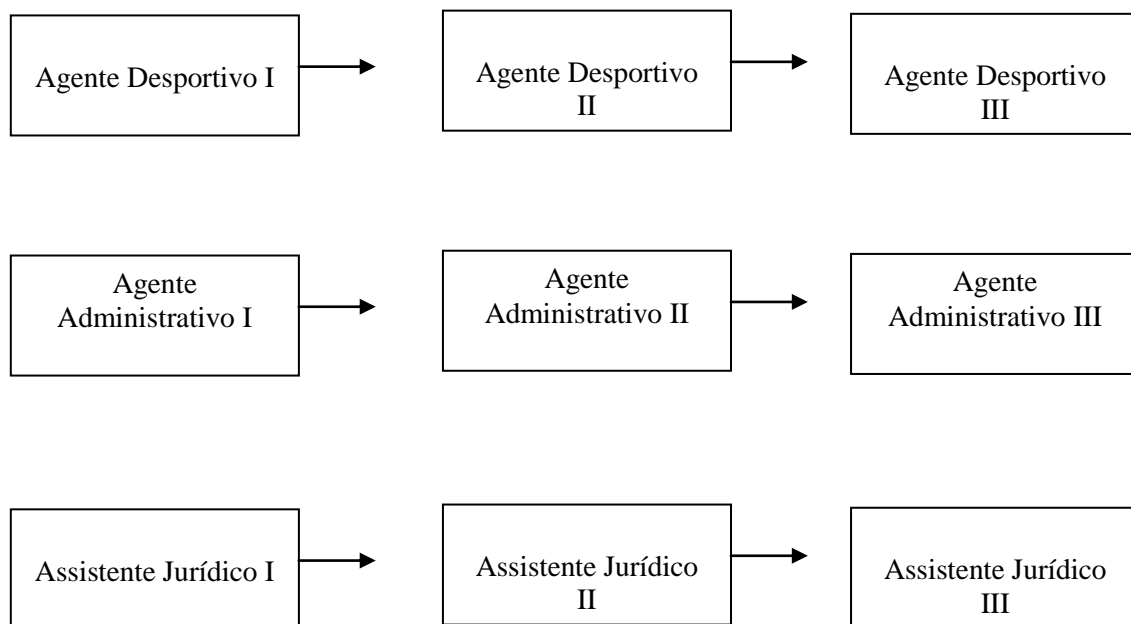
Agente Desportivo I

Agente Desportivo II

Agente Desportivo III

Agente Administrativo I

Agente Administrativo II

Agente Administrativo III

Assistente Jurídico I

Assistente Jurídico II

Assistente Jurídico III